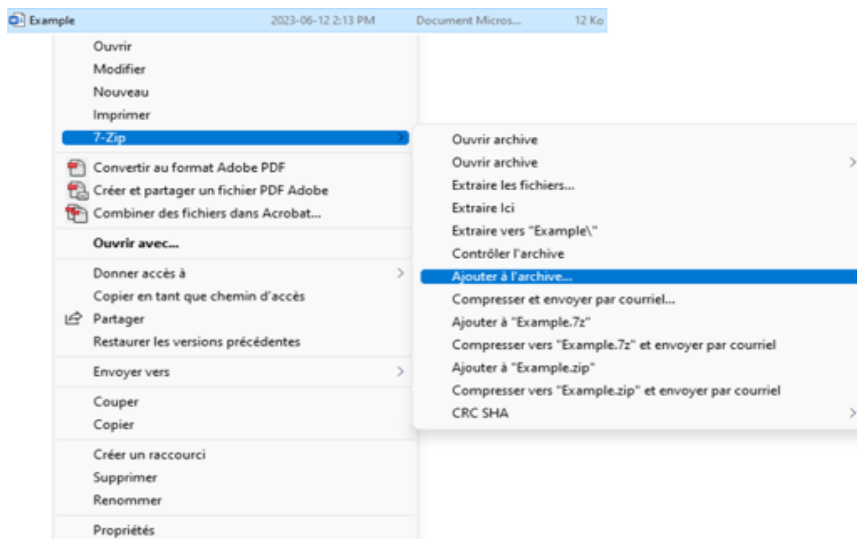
Example 2023-06-12 2:13 PM Document Micros... 12 Ko

Ouvrir
Modifier
Nouveau
Imprimer
7-Zip
Convertir au format Adobe PDF
Créer et partager un fichier PDF Adobe
Combiner des fichiers dans Acrobat...
Ouvrir avec...
Donner accès à
Copier en tant que chemin d'accès
Partager
Restaurer les versions précédentes
Envoyer vers
Couper
Copier
Créer un raccourci
Supprimer
Renommer
Propriétés

Ouvrir archive
Ouvrir archive
Extraire les fichiers...
Extraire Ici
Extraire vers "Example\"
Contrôler l'archive
Ajouter à l'archive...
Compresser et envoyer par courriel...
Ajouter à "Example.7z"
Compresser vers "Example.7z" et envoyer par courriel
Ajouter à "Example.zip"
Compresser vers "Example.zip" et envoyer par courriel
CRC SHA